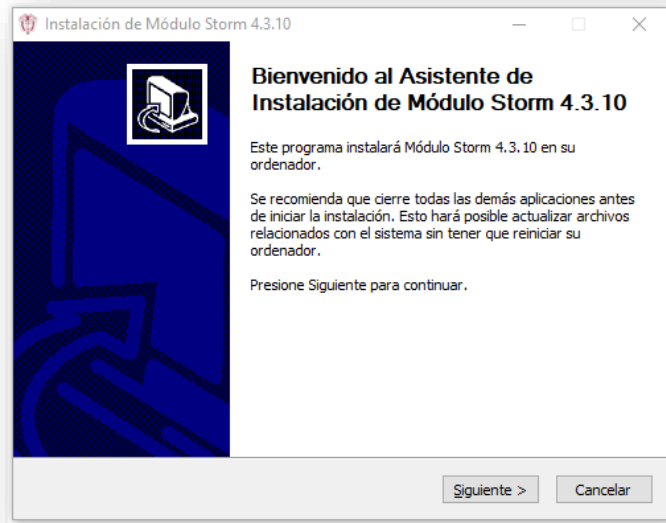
Instalación de Módulo Storm 4.3.10

Bienvenido al Asistente de Instalación de Módulo Storm 4.3.10

Este programa instalará Módulo Storm 4.3.10 en su ordenador.

Se recomienda que cierre todas las demás aplicaciones antes de iniciar la instalación. Esto hará posible actualizar archivos relacionados con el sistema sin tener que reiniciar su ordenador.

Presione Siguiente para continuar.

Siguiente >
Cancelar